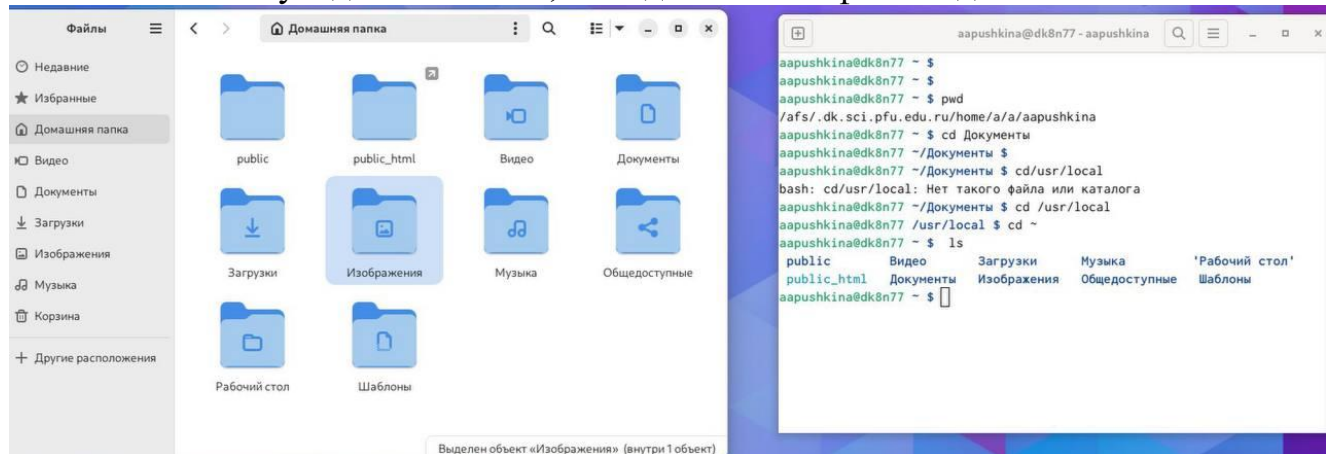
Файлы

Недавние
Избранные
Домашняя папка
Видео
Документы
Загрузки
Изображения
Музыка
Корзина
+ Другие расположения

Домашняя папка

public
public_html
Видео
Документы
Загрузки
Изображения
Музыка
Общедоступные
Рабочий стол
Шаблоны

Выделен объект «Изображения» (внутри 1 объект)

aapushkina@dk8n77 - aapushkina

aapushkina@dk8n77 ~ $
aapushkina@dk8n77 ~ $
aapushkina@dk8n77 ~ $ pwd
/afs/.dk.sci.pfu.edu.ru/home/a/a/aapushkina
aapushkina@dk8n77 ~ $ cd Документы
aapushkina@dk8n77 ~/Документы $
aapushkina@dk8n77 ~/Документы $ cd/usr/local
bash: cd/usr/local: Нет такого файла или каталога
aapushkina@dk8n77 ~/Документы $ cd /usr/local
aapushkina@dk8n77 /usr/local $ cd ~
aapushkina@dk8n77 ~ $ ls
public Видео Загрузки Музыка 'Рабочий стол'
public_html Документы Изображения Общедоступные Шаблоны
aapushkina@dk8n77 ~ $